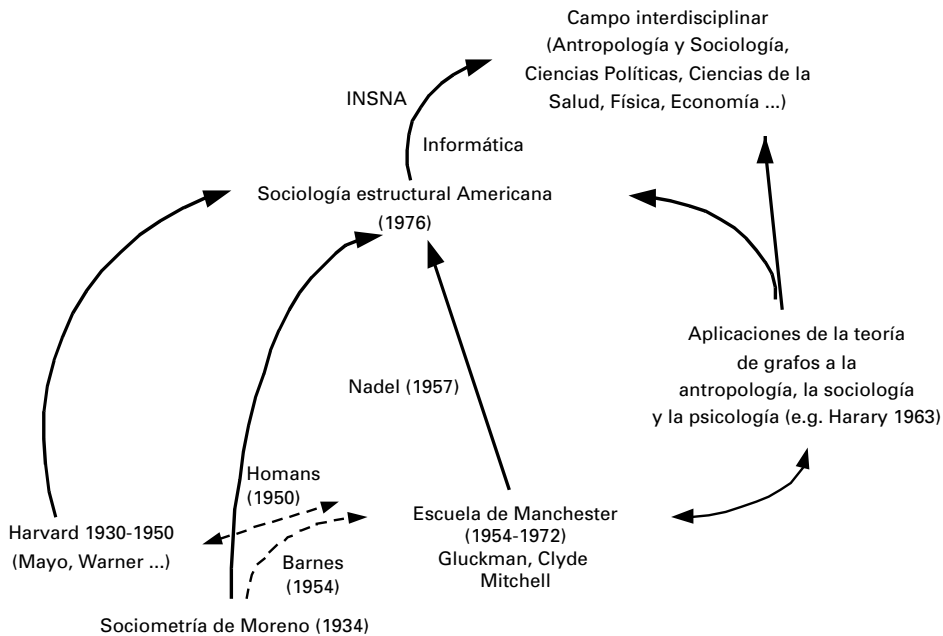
Campo interdisciplinar (Antropología y Sociología, Ciencias Políticas, Ciencias de la Salud, Física, Economía ...)

INSNA

Informática

Sociología estructural Americana (1976)

Aplicaciones de la teoría de grafos a la antropología, la sociología y la psicología (e.g. Harary 1963)

Nadel (1957)

Homans (1950)

Harvard 1930-1950 (Mayo, Warner ...)

Escuela de Manchester (1954-1972) Gluckman, Clyde Mitchell

Barnes (1954)

Sociometría de Moreno (1934)